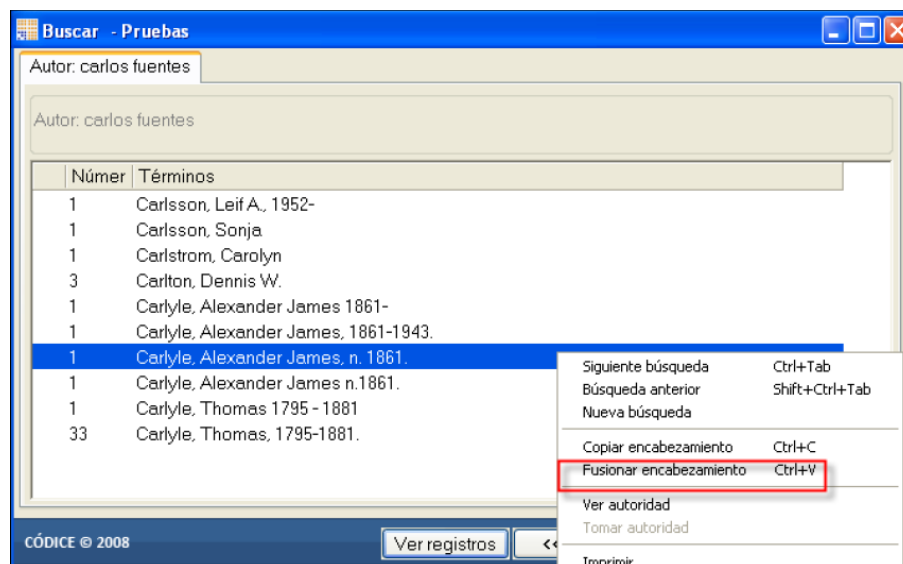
Buscar - Pruebas

Autor: carlos fuentes

Autor: carlos fuentes

| Númer | Términos |
|---|---|
| 1 | Carlsson, Leif A., 1952- |
| 1 | Carlsson, Sonja |
| 1 | Carlstrom, Carolyn |
| 3 | Carlton, Dennis W. |
| 1 | Carlyle, Alexander James 1861- |
| 1 | Carlyle, Alexander James, 1861-1943. |
| 1 | Carlyle, Alexander James, n. 1861. |
| 1 | Carlyle, Alexander James n.1861. |
| 1 | Carlyle, Thomas 1795 - 1881 |
| 33 | Carlyle, Thomas, 1795-1881. |

Siguiente búsqueda Ctrl+Tab
Búsqueda anterior Shift+Ctrl+Tab
Nueva búsqueda
Copiar encabezamiento Ctrl+C
Fusionar encabezamiento Ctrl+V
Ver autoridad
Tomar autoridad
Imprimir

CÓDICE © 2008

Ver registros

<<